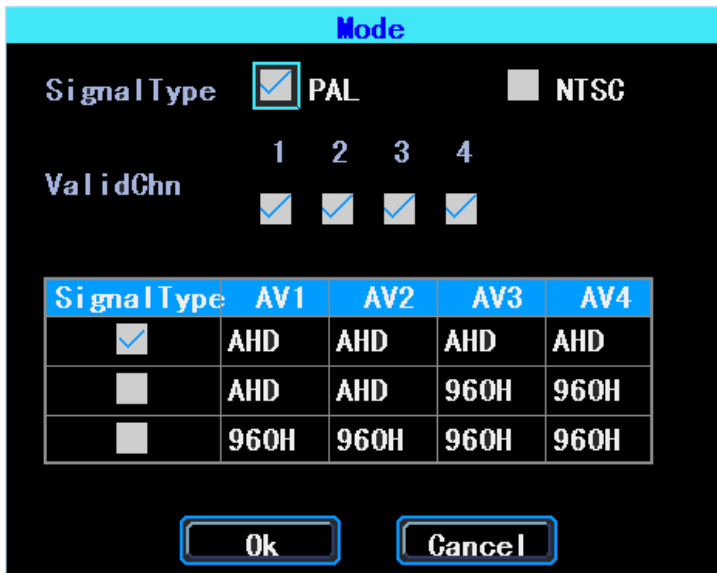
Mode

SignalType PAL NTSC

ValidChn 1 2 3 4

| SignalType | AV1 | AV2 | AV3 | AV4 |
|---|---|---|---|---|
| ✓ | AHD | AHD | AHD | AHD |
| | AHD | AHD | 960H | 960H |
| | 960H | 960H | 960H | 960H |

Ok Cancel